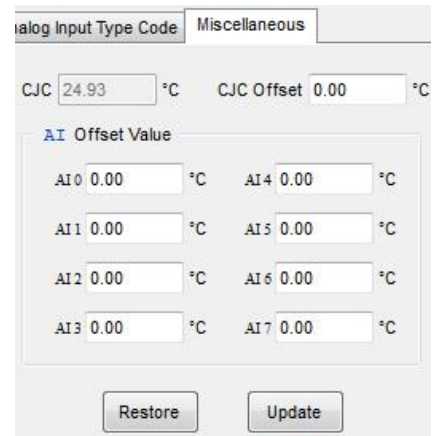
ialog Input Type Code | Miscellaneous

CJC 24.93 °C CJC Offset 0.00 °C

AI Offset Value

| | | | | | |
|---|---|---|---|---|---|
| AI0 | 0.00 | °C | AI4 | 0.00 | °C |
| AI1 | 0.00 | °C | AI5 | 0.00 | °C |
| AI2 | 0.00 | °C | AI6 | 0.00 | °C |
| AI3 | 0.00 | °C | AI7 | 0.00 | °C |

Restore Update